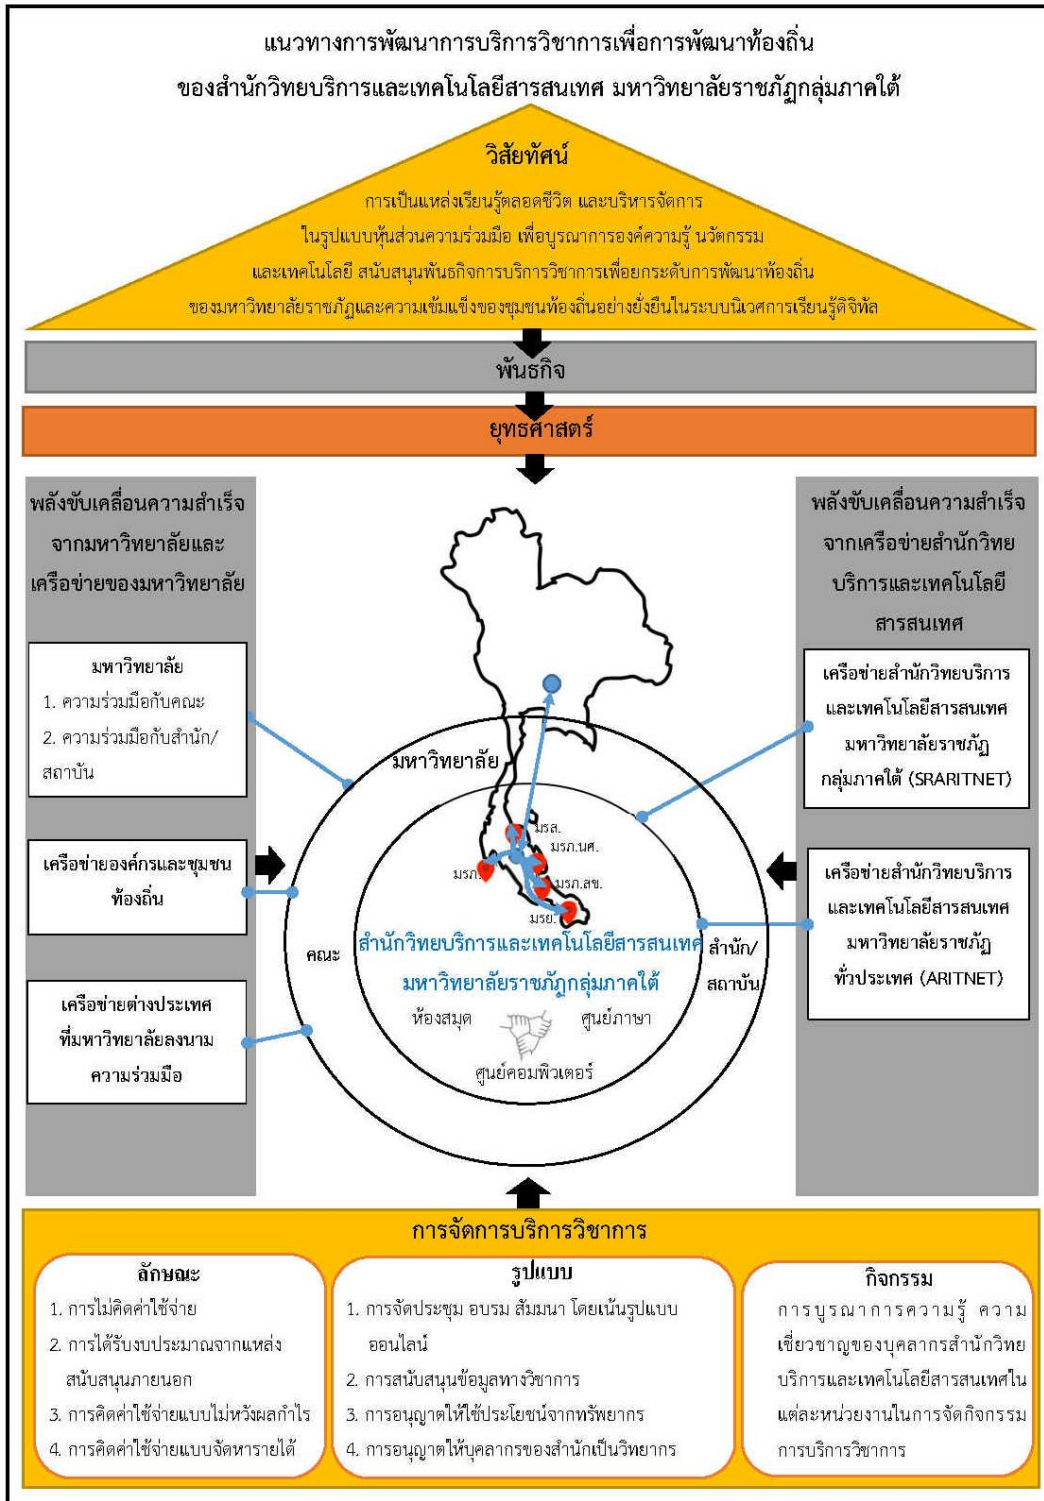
แนวทางการพัฒนาการบริการวิชาการเพื่อการพัฒนาท้องถิ่น
ของสำนักวิทยบริการและเทคโนโลยีสารสนเทศ มหาวิทยาลัยราชภัฏกลุ่มภาคใต้

วิสัยทัศน์

การเป็นแหล่งเรียนรู้ตลอดชีวิต และบริหารจัดการ ในรูปแบบหุ้นส่วนความร่วมมือ เพื่อบูรณาการองค์ความรู้ นวัตกรรม และเทคโนโลยี สนับสนุนพันธกิจการบริการวิชาการเพื่อยกระดับการพัฒนาท้องถิ่น ของมหาวิทยาลัยราชภัฏและความเข้มแข็งของชุมชนท้องถิ่นอย่างยั่งยืนในระบบนิเวศการเรียนรู้ดิจิทัล

พันธกิจ

ยุทธศาสตร์

พลังขับเคลื่อนความสำเร็จจากมหาวิทยาลัยและเครือข่ายของมหาวิทยาลัย

มหาวิทยาลัย
1. ความร่วมมือกับคณะ
2. ความร่วมมือกับสำนัก/สถาบัน

เครือข่ายองค์กรและชุมชนท้องถิ่น

เครือข่ายต่างประเทศที่มหาวิทยาลัยลงนามความร่วมมือ

พลังขับเคลื่อนความสำเร็จจากเครือข่ายสำนักวิทยบริการและเทคโนโลยีสารสนเทศ

เครือข่ายสำนักวิทยบริการและเทคโนโลยีสารสนเทศ มหาวิทยาลัยราชภัฏกลุ่มภาคใต้ (SRARITNET)

เครือข่ายสำนักวิทยบริการและเทคโนโลยีสารสนเทศ มหาวิทยาลัยราชภัฏทั่วประเทศ (ARITNET)

มหาวิทยาลัย
มรส.
มรภ.นศ.
มรภ.
มรภ.สข.
มรย.
คณะ
สำนักวิทยบริการและเทคโนโลยีสารสนเทศ มหาวิทยาลัยราชภัฏกลุ่มภาคใต้
สำนัก/สถาบัน
ห้องสมุด
ศูนย์ภาษา
ศูนย์คอมพิวเตอร์

การจัดการบริการวิชาการ

ลักษณะ
1. การไม่คิดค่าใช้จ่าย
2. การได้รับงบประมาณจากแหล่งสนับสนุนภายนอก
3. การคิดค่าใช้จ่ายแบบไม่หวังผลกำไร
4. การคิดค่าใช้จ่ายแบบจัดหารายได้

รูปแบบ
1. การจัดประชุม อบรม สัมมนา โดยเน้นรูปแบบออนไลน์
2. การสนับสนุนข้อมูลทางวิชาการ
3. การอนุญาตให้ใช้ประโยชน์จากทรัพยากร
4. การอนุญาตให้บุคลากรของสำนักเป็นวิทยากร

กิจกรรม
การบูรณาการความรู้ ความเชี่ยวชาญของบุคลากรสำนักวิทยบริการและเทคโนโลยีสารสนเทศในแต่ละหน่วยงานในการจัดกิจกรรมการบริการวิชาการ